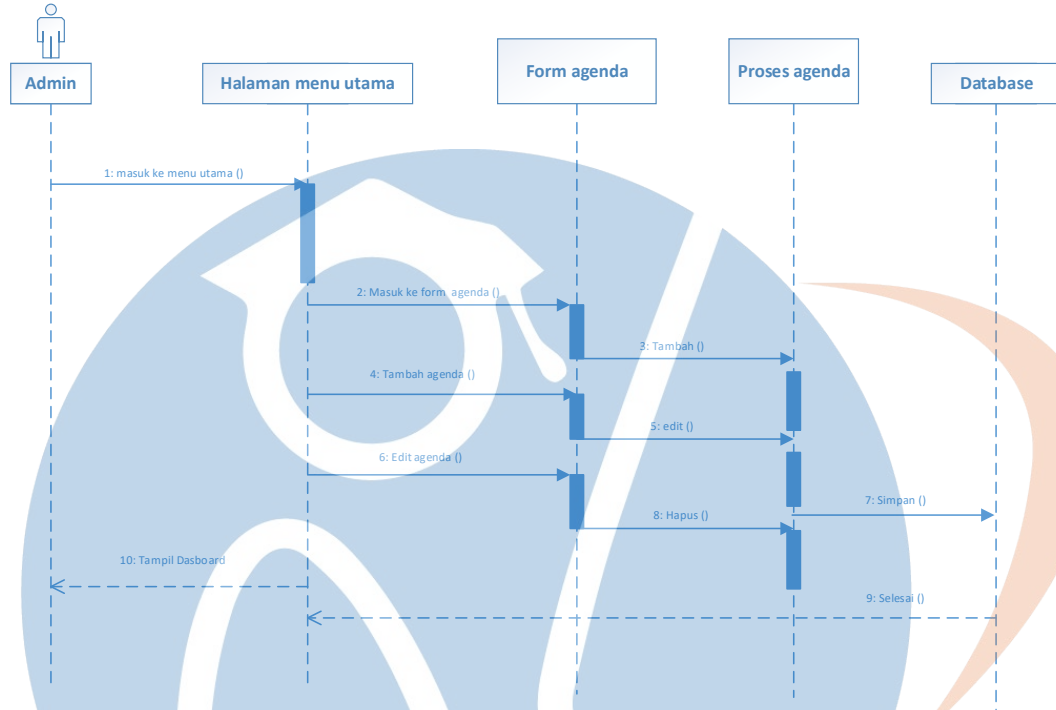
Admin

Halaman menu utama

Form agenda

Proses agenda

Database

1: masuk ke menu utama ()

2: Masuk ke form agenda ()

3: Tambah ()

4: Tambah agenda ()

5: edit ()

6: Edit agenda ()

7: Simpan ()

8: Hapus ()

10: Tampil Dasboard

9: Selesai ()